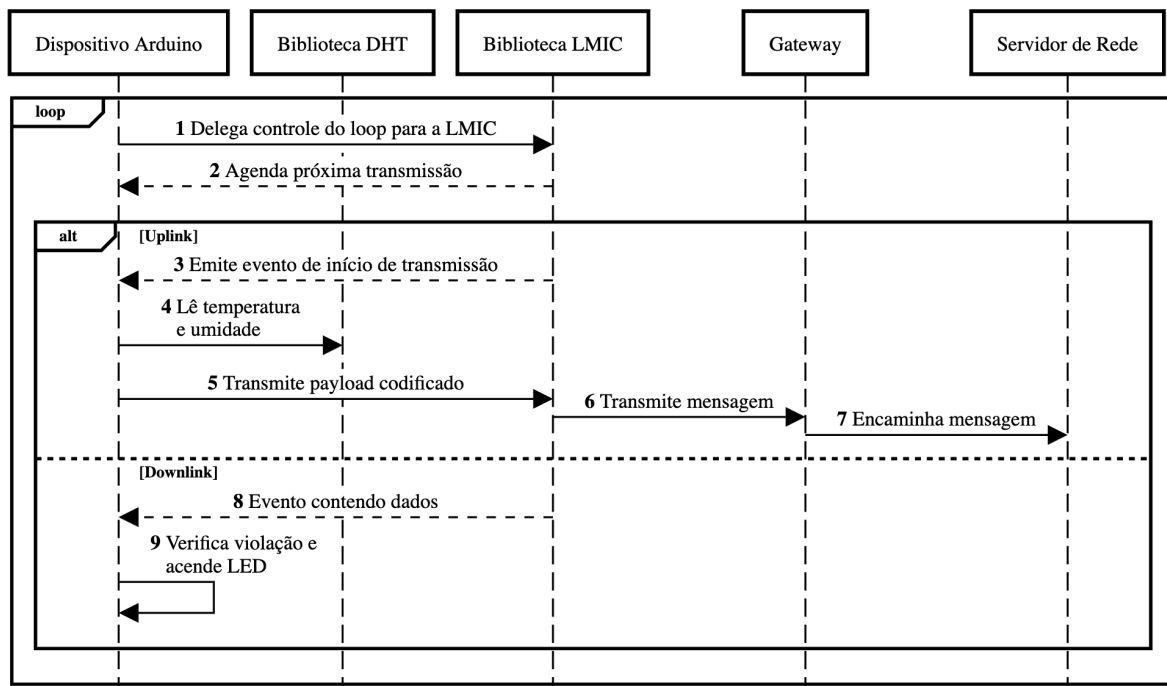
Dispositivo Arduino

Biblioteca DHT

Biblioteca LMIC

Gateway

Servidor de Rede

loop

1 Delega controle do loop para a LMIC

2 Agenda próxima transmissão

alt

[Uplink]

3 Emite evento de início de transmissão

4 Lê temperatura e umidade

5 Transmite payload codificado

6 Transmite mensagem

7 Encaminha mensagem

[Downlink]

8 Evento contendo dados

9 Verifica violação e acende LED